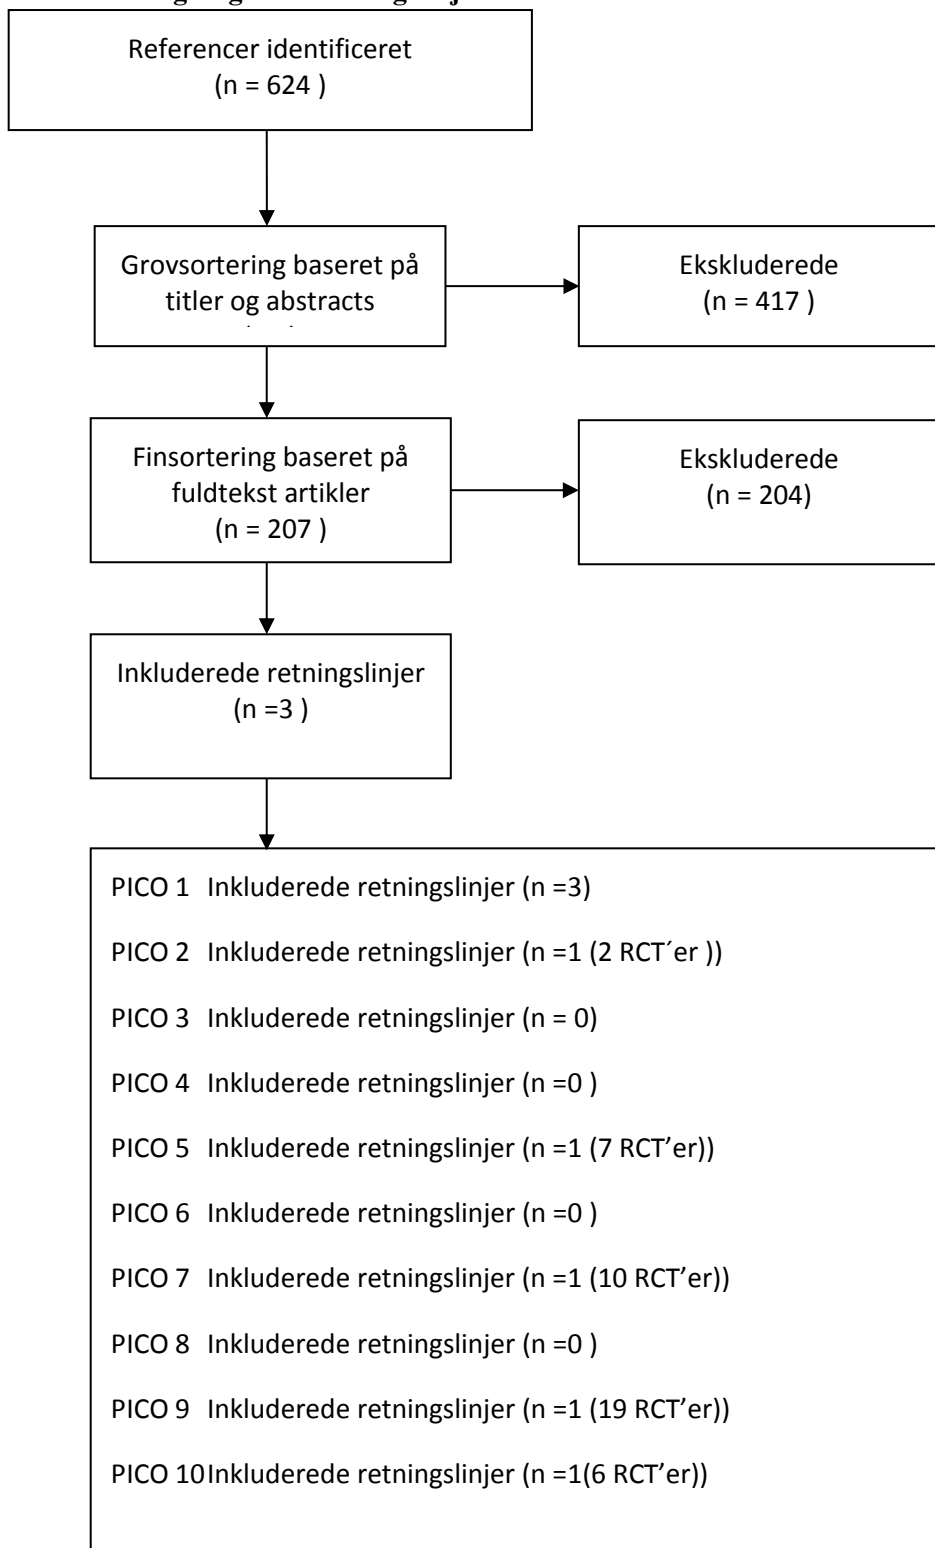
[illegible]

Referencer identificeret
(n = 624 )

Grovsortering baseret på titler og abstracts
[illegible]

Ekskluderede
(n = 417 )

Finsortering baseret på fuldtekst artikler
(n = 207 )

Ekskluderede
(n = 204)

Inkluderede retningslinjer
(n =3 )

PICO 1 Inkluderede retningslinjer (n =3)

PICO 2 Inkluderede retningslinjer (n =1 (2 RCT´er ))

PICO 3 Inkluderede retningslinjer (n = 0)

PICO 4 Inkluderede retningslinjer (n =0 )

PICO 5 Inkluderede retningslinjer (n =1 (7 RCT'er))

PICO 6 Inkluderede retningslinjer (n =0 )

PICO 7 Inkluderede retningslinjer (n =1 (10 RCT'er))

PICO 8 Inkluderede retningslinjer (n =0 )

PICO 9 Inkluderede retningslinjer (n =1 (19 RCT'er))

PICO 10 Inkluderede retningslinjer (n =1(6 RCT'er))